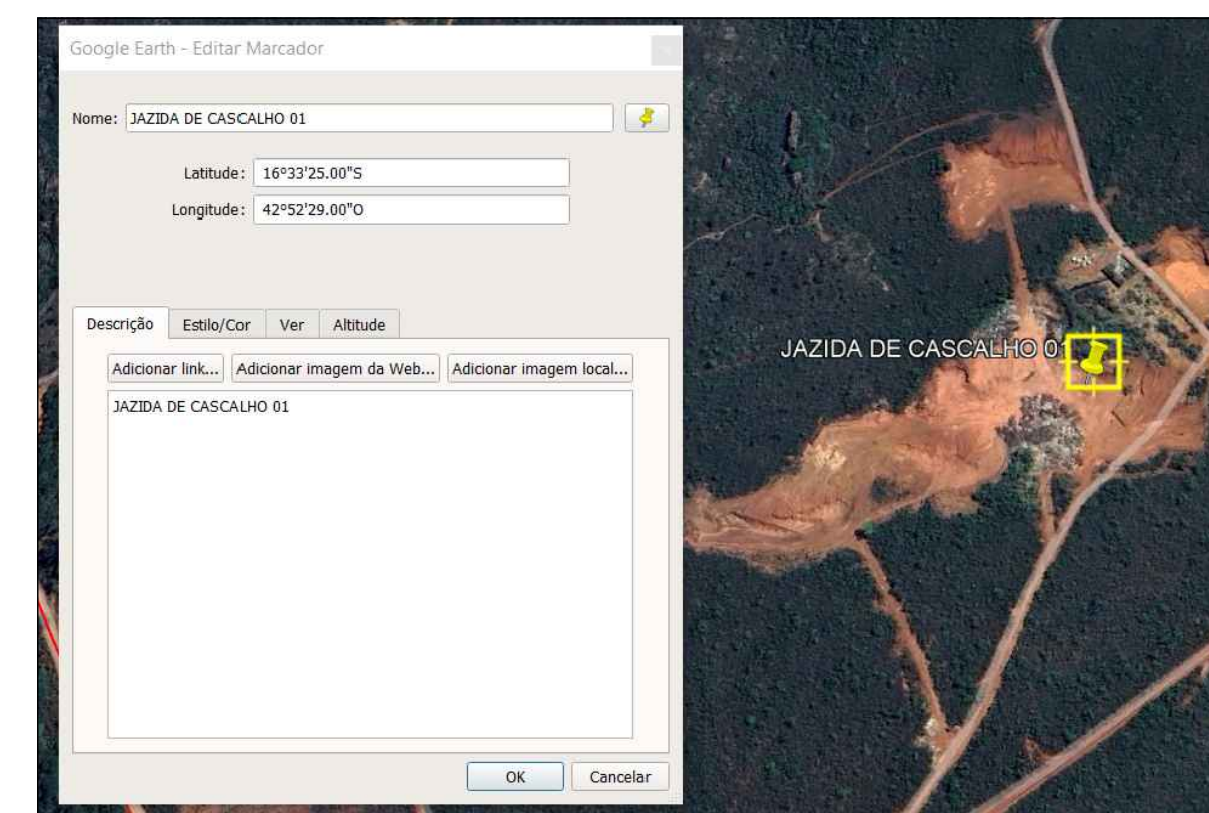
Google Earth - Editar Marcador

Nome: JAZIDA DE CASCALHO 01

Latitude: 16°33'25.00"S

Longitude: 42°52'29.00"O

Descrição | Estilo/Cor | Ver | Altitude

Adicionar link... | Adicionar imagem da Web... | Adicionar imagem local...

JAZIDA DE CASCALHO 01

OK | Cancelar

JAZIDA DE CASCALHO 0